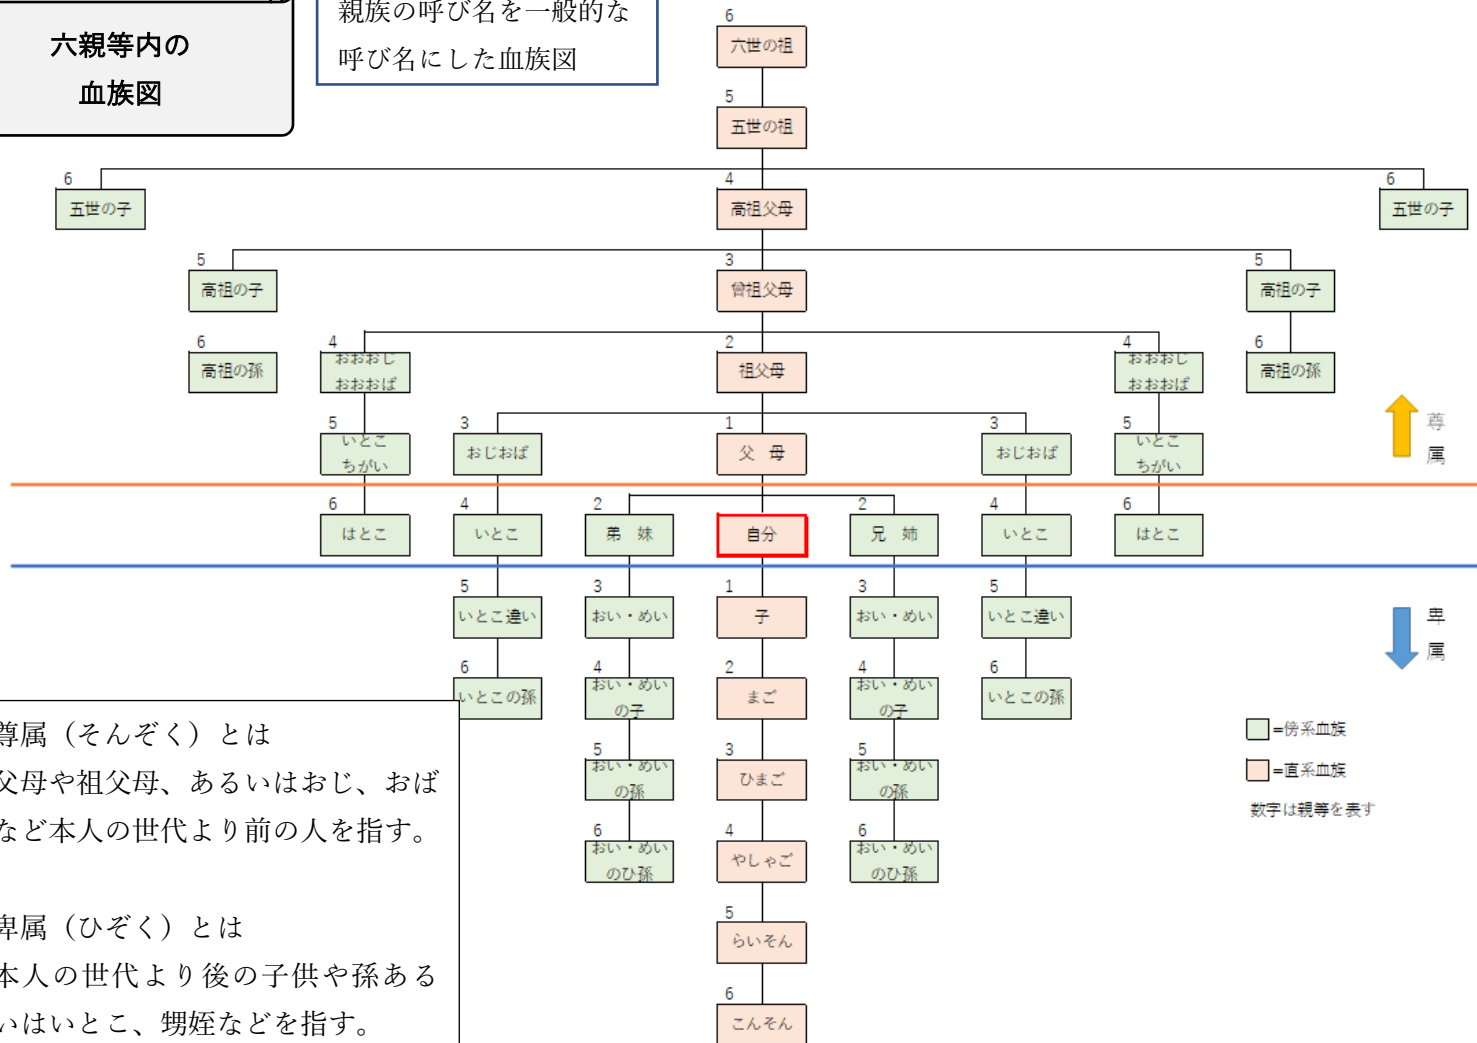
六親等内の
血族図

親族の呼び名を一般的な
呼び名にした血族図

6
六世の祖

5
五世の祖

6
五世の子

4
高祖父母

6
五世の子

5
高祖の子

3
曾祖父母

5
高祖の子

6
高祖の孫

4
おおおじ
おおおば

2
祖父母

4
おおおじ
おおおば

6
高祖の孫

5
いとこ
ちがい

3
おじおば

1
父　母

3
おじおば

5
いとこ
ちがい

尊
属

6
はとこ

4
いとこ

2
弟　妹

自分

2
兄　姉

4
いとこ

6
はとこ

5
いとこ違い

3
おい・めい

1
子

3
おい・めい

5
いとこ違い

卑
属

6
いとこの孫

4
おい・めい
の子

2
まご

4
おい・めい
の子

6
いとこの孫

5
おい・めい
の孫

3
ひまご

5
おい・めい
の孫

6
おい・めい
のひ孫

4
やしゃご

6
おい・めい
のひ孫

5
らいそん

6
こんそん

=傍系血族
=直系血族
数字は親等を表す

尊属（そんぞく）とは
父母や祖父母、あるいはおじ、おば
など本人の世代より前の人を指す。

卑属（ひぞく）とは
本人の世代より後の子供や孫ある
いはいとこ、甥姪などを指す。